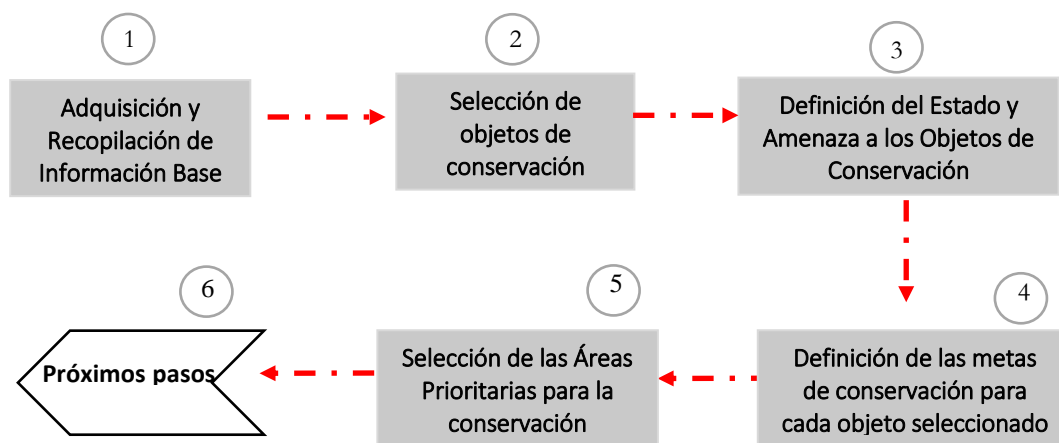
1

Adquisición y Recopilación de Información Base

2

Selección de objetos de conservación

3

Definición del Estado y Amenaza a los Objetos de Conservación

4

Definición de las metas de conservación para cada objeto seleccionado

5

Selección de las Áreas Prioritarias para la conservación

6

Próximos pasos